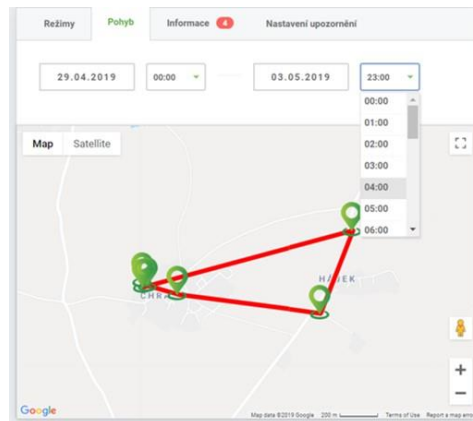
Režimy Pohyb Informace 4 Nastavení upozornění

29.04.2019 00:00 03.05.2019 23:00

00:00
01:00
02:00
03:00
04:00
05:00
06:00

Map Satellite

CHRA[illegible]

HÁ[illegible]EK

+
−

Google

Map data ©2019 Google 200 m Terms of Use Report a map error